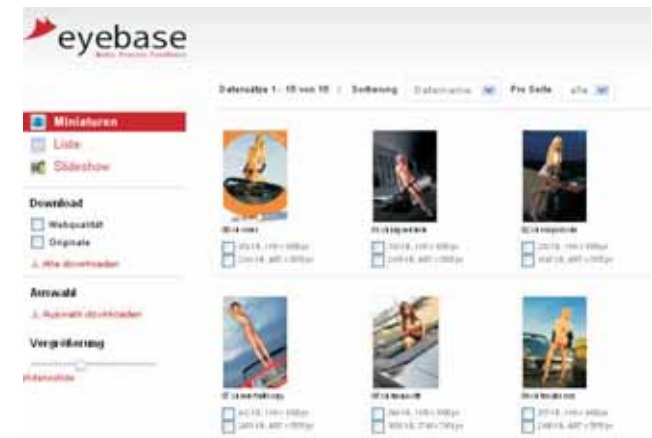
eyebase
Media Process Solutions

Datensätze 1 - 10 von 10 | Sortierung Dateiname | Pro Seite alle

Miniaturen
Liste
Slideshow

Download
Webqualität
Originale
alle downloaden

Auswahl
Auswahl downloaden

Vergrößerung
Originalgröße

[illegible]
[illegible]
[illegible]

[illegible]
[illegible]
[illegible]

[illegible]
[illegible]
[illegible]

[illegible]
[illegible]
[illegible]

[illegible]
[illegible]
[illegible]

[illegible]
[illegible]
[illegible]